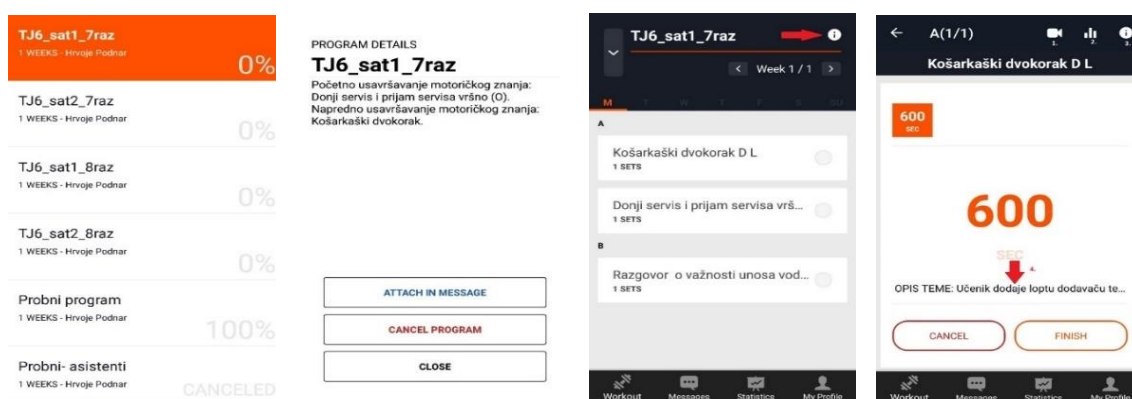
TJ6_sat1_7raz
1 WEEKS - Hrvoje Podnar
0%

TJ6_sat2_7raz
1 WEEKS - Hrvoje Podnar
0%

TJ6_sat1_8raz
1 WEEKS - Hrvoje Podnar
0%

TJ6_sat2_8raz
1 WEEKS - Hrvoje Podnar
0%

Probni program
1 WEEKS - Hrvoje Podnar
100%

Probni- asistenti
1 WEEKS - Hrvoje Podnar
CANCELED

PROGRAM DETAILS
TJ6_sat1_7raz
Početno usavršavanje motoričkog znanja: Donji servis i prijam servisa vršno (O). Napredno usavršavanje motoričkog znanja: Košarkaški dvokorak.

ATTACH IN MESSAGE
CANCEL PROGRAM
CLOSE

TJ6_sat1_7raz
Week 1 / 1
M T W T F S SU
A
Košarkaški dvokorak D L
1 SETS
Donji servis i prijam servisa vrš...
1 SETS
B
Razgovor o važnosti unosa vod...
1 SETS
Workout Messages Statistics My Profile

A(1/1)
1. 2. 3.
Košarkaški dvokorak D L
600
SEC
600
SEC
4.
OPIS TEME: Učenik dodaje loptu dodavaču te...
CANCEL
FINISH
Workout Messages Statistics My Profile